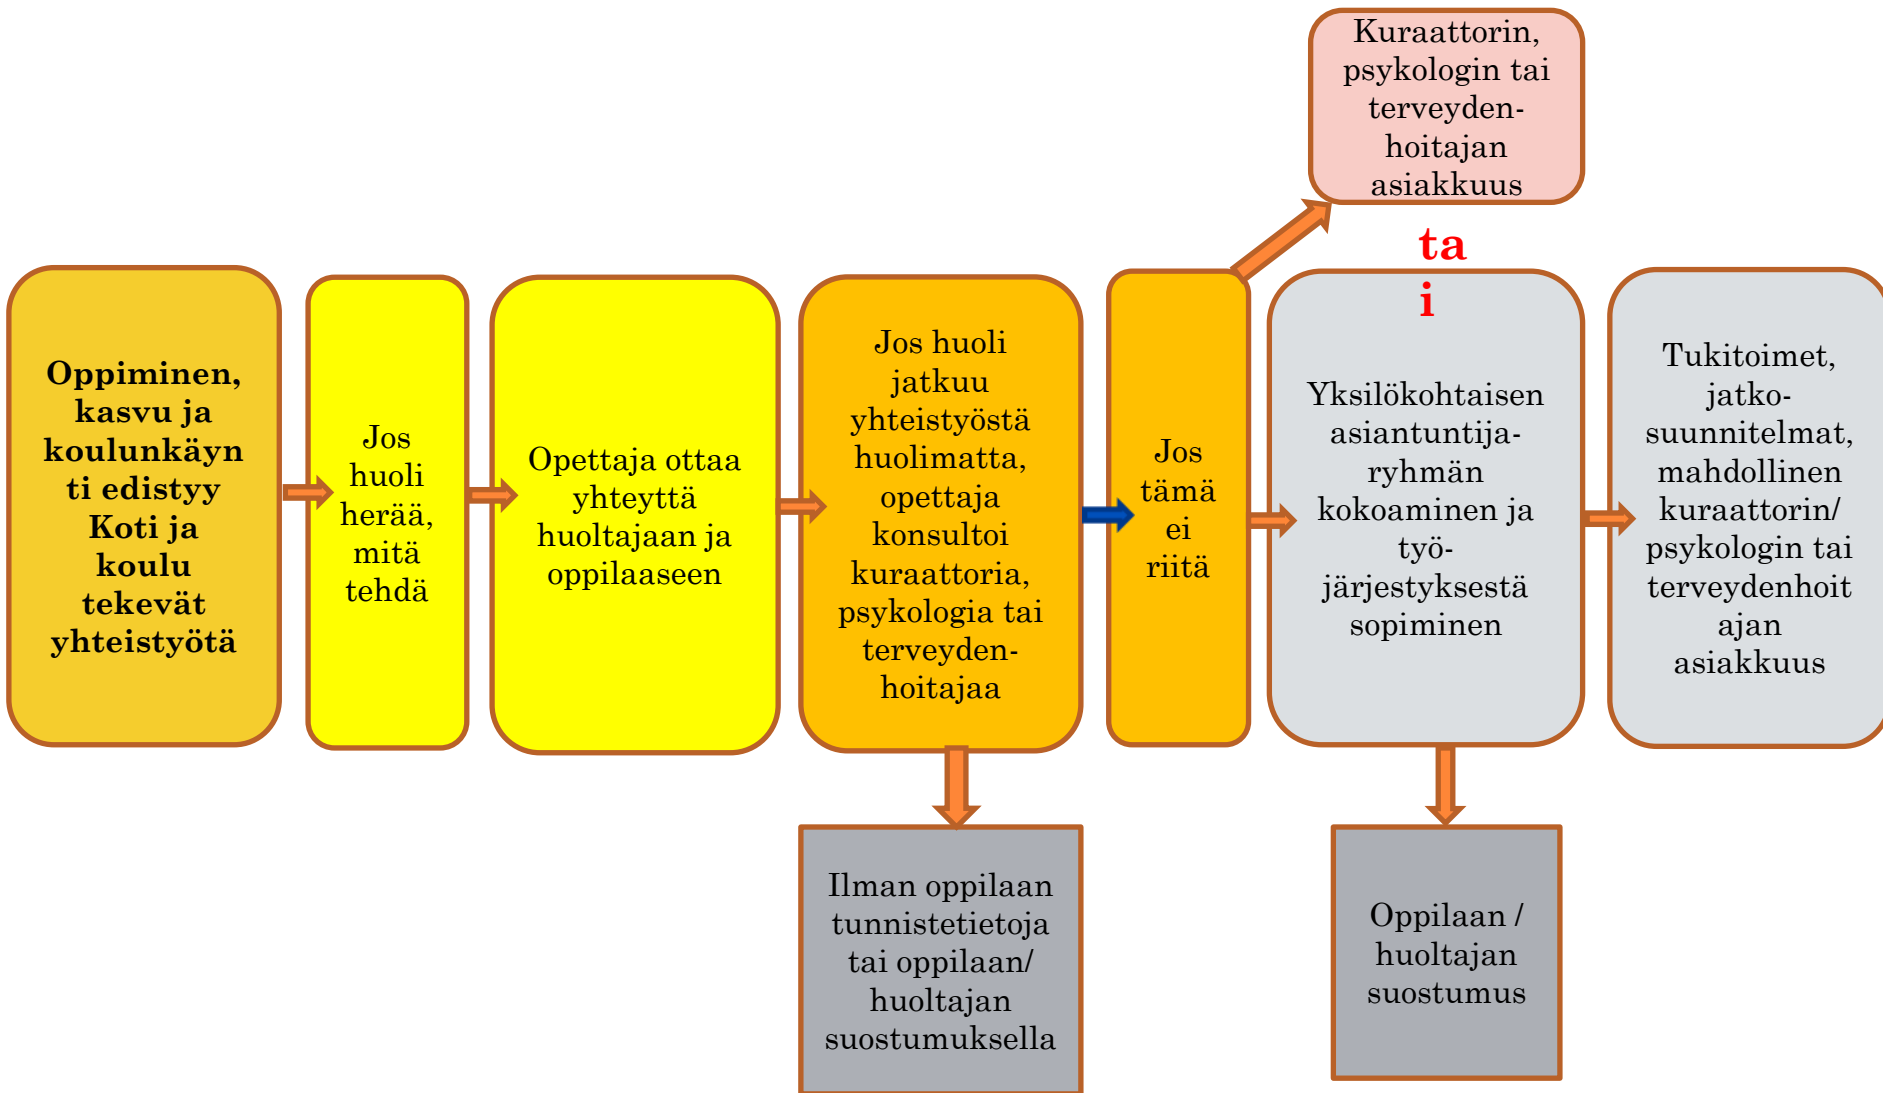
Oppiminen, kasvu ja koulunkäynti edistyy Koti ja koulu tekevät yhteistyötä

Jos huoli herää, mitä tehdä

Opettaja ottaa yhteyttä huoltajaan ja oppilaaseen

Jos huoli jatkuu yhteistyöstä huolimatta, opettaja konsultoi kuraattoria, psykologia tai terveydenhoitajaa

Ilman oppilaan tunnistetietoja tai oppilaan/ huoltajan suostumuksella

Jos tämä ei riitä

Kuraattorin, psykologin tai terveydenhoitajan asiakkuus

ta i

Yksilökohtaisen asiantuntijaryhmän kokoaminen ja työjärjestyksestä sopiminen

Oppilaan / huoltajan suostumus

Tukitoimet, jatkosuunnitelmat, mahdollinen kuraattorin/ psykologin tai terveydenhoitajan asiakkuus